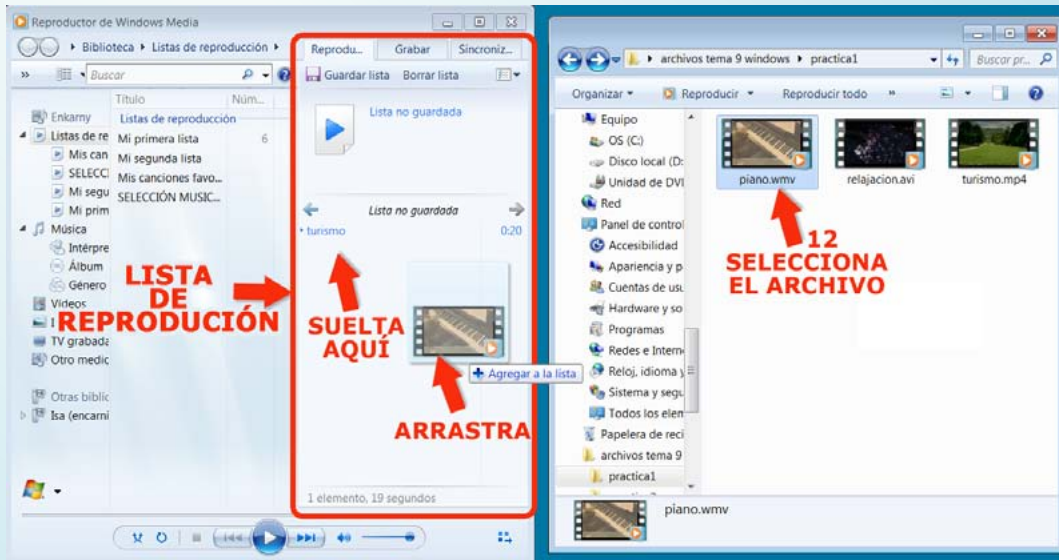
Reproductor de Windows Media

Biblioteca ▸ Listas de reproducción ▸

Buscar

Reproducir | Grabar | Sincroniz...

Guardar lista   Borrar lista

Título | Núm...

Enkarny
Listas de re
Mis can
SELECCI
Mi segu
Mi prim
Música
Intérpre
Álbum
Género
Vídeos
I
TV grabada
Otro medio
Otras bibliot
Isa (encarni

Listas de reproducción
Mi primera lista 6
Mi segunda lista
Mis canciones favo...
SELECCIÓN MUSIC...

Lista no guardada

Lista no guardada
turismo 0:20

LISTA DE REPRODUCIÓN

SUELTA AQUÍ

Agregar a la lista

ARRASTRA

1 elemento, 19 segundos

archivos tema 9 windows ▸ practica1

Buscar pr...

Organizar ▾   Reproducir ▾   Reproducir todo   »

Equipo
OS (C:)
Disco local (D:
Unidad de DVI
Red
Panel de control
Accesibilidad
Apariencia y p
Cuentas de usu
Hardware y so
Programas
Redes e Intern
Reloj, idioma y
Sistema y segu
Todos los elem
Papelera de reci
archivos tema 9
practica1

piano.wmv   relajacion.avi   turismo.mp4

12 SELECCIONA EL ARCHIVO

piano.wmv